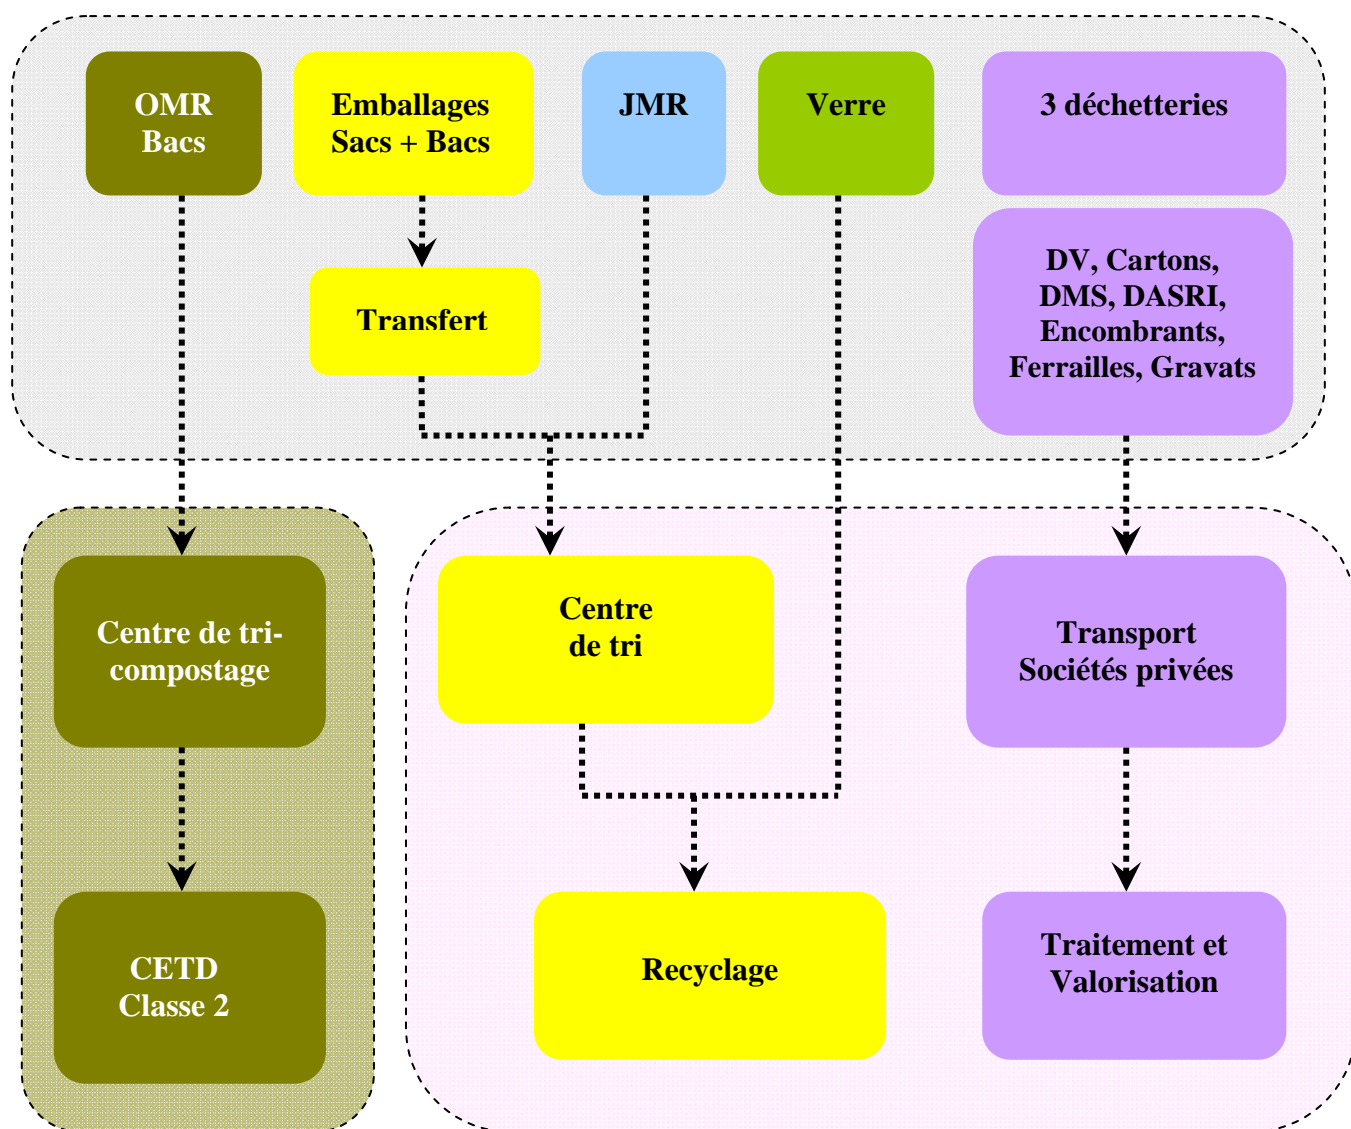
OMR
Bacs

Emballages
Sacs + Bacs

JMR

Verre

3 déchetteries

Transfert

DV, Cartons, DMS, DASRI, Encombrants, Ferrailles, Gravats

Centre de tri-compostage

Centre de tri

Transport
Sociétés privées

CETD
Classe 2

Recyclage

Traitement et Valorisation